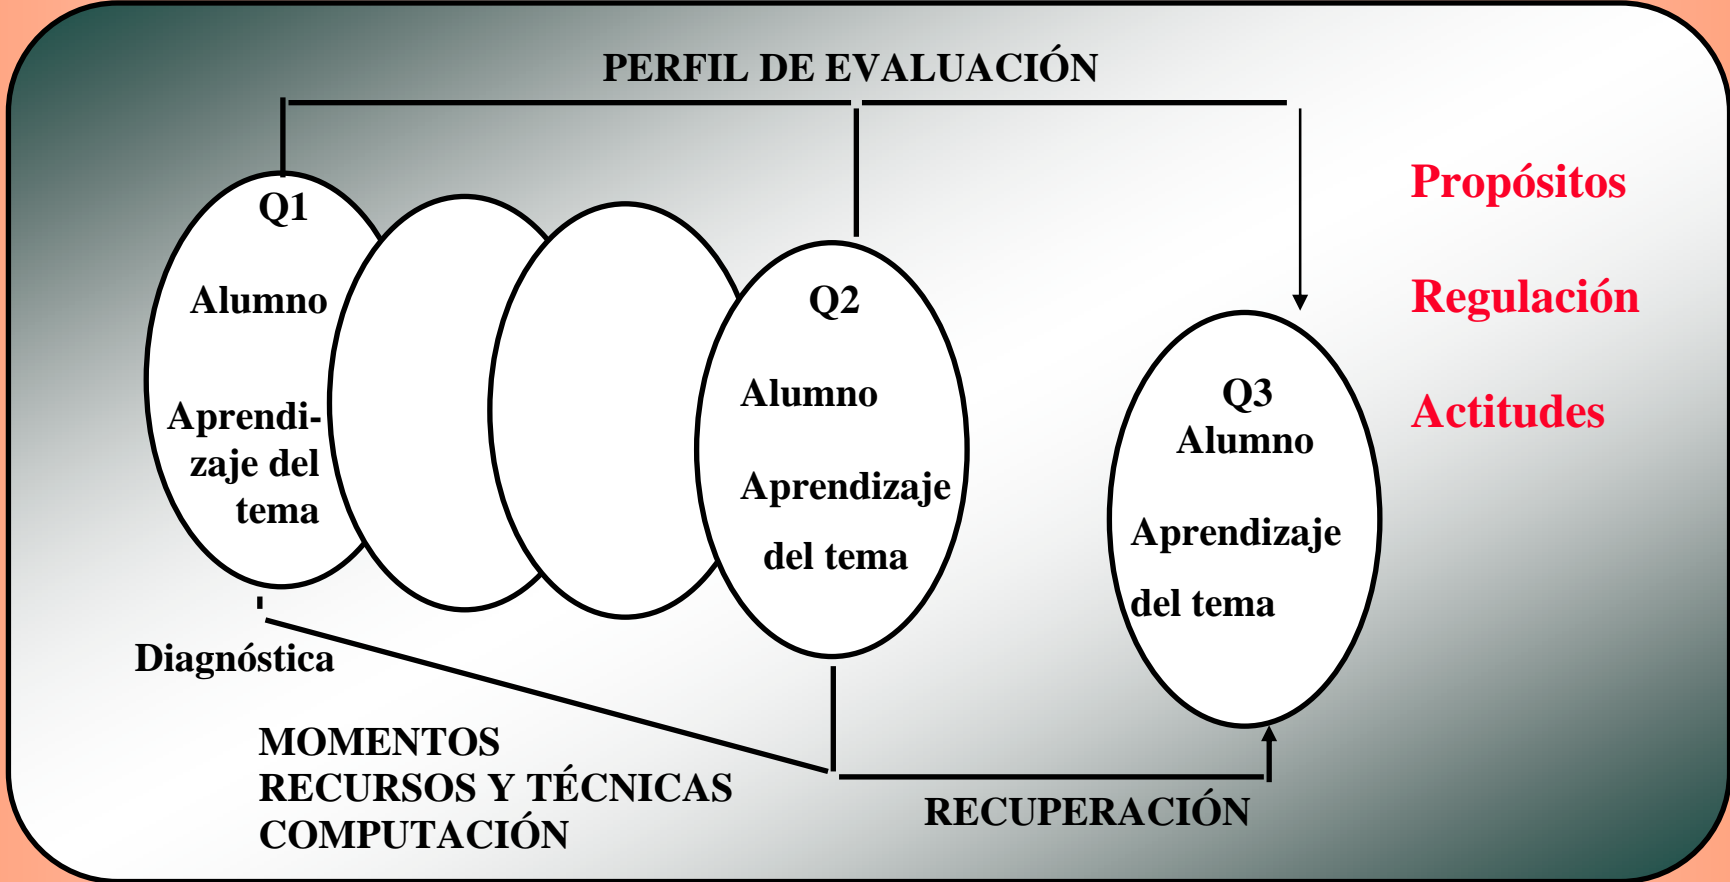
PERFIL DE EVALUACIÓN

Q1

Alumno

Aprendizaje del tema

Q2

Alumno

Aprendizaje

del tema

Q3
Alumno

Aprendizaje

del tema

Propósitos

Regulación

Actitudes

Diagnóstica

MOMENTOS
RECURSOS Y TÉCNICAS
COMPUTACIÓN

RECUPERACIÓN